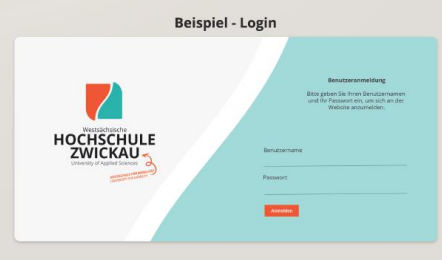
Beispiel - Login

Westsächsische
HOCHSCHULE
ZWICKAU
University of Applied Sciences

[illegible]

Benutzeranmeldung

Bitte geben Sie Ihren Benutzernamen und Ihr Passwort ein, um sich an der Website anzumelden.

Benutzername

Passwort

Anmelden